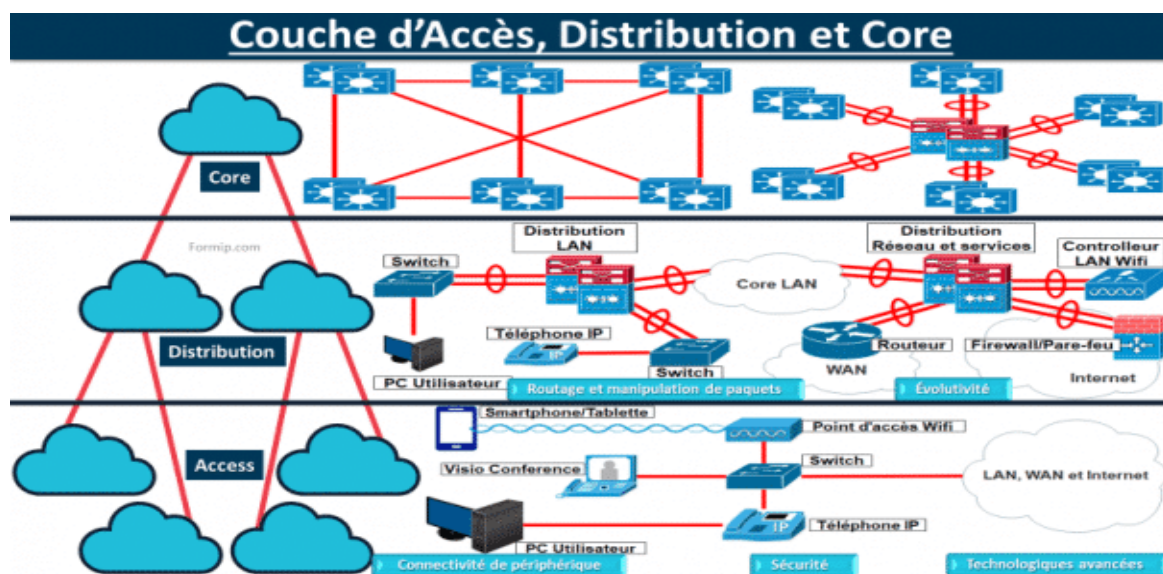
Couche d'Accès, Distribution et Core

Core

Formip.com

Distribution

Access

Distribution LAN

Switch

Core LAN

Distribution Réseau et services

Controlleur LAN Wifi

Téléphone IP

Switch

Routeur

Firewall/Pare-feu

WAN

Internet

PC Utilisateur

Routage et manipulation de paquets

Évolutivité

Smartphone/Tablette

Point d'accès Wifi

Visio Conference

Switch

LAN, WAN et Internet

Téléphone IP

PC Utilisateur

Connectivité de périphérique

Sécurité

Technologiques avancées